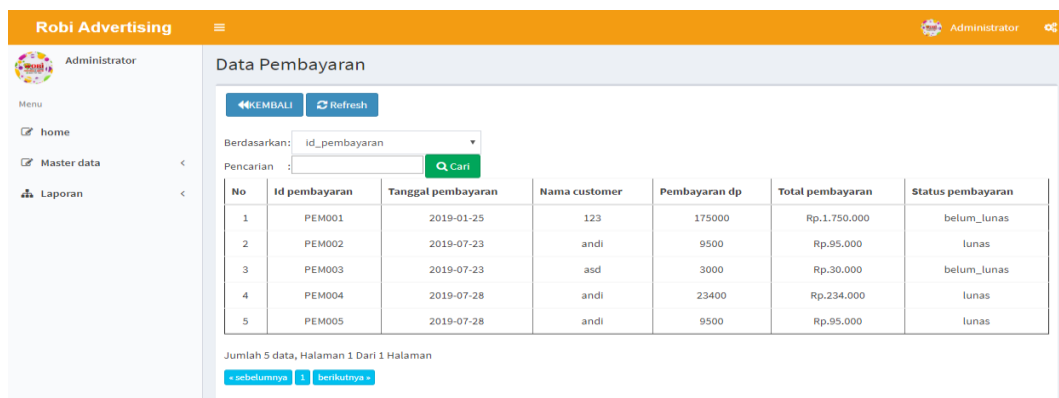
Robi Advertising

Administrator

Administrator

Menu

home

Master data

Laporan

Data Pembayaran

KEMBALI Refresh

Berdasarkan: id_pembayaran

Pencarian : Cari

| No | Id pembayaran | Tanggal pembayaran | Nama customer | Pembayaran dp | Total pembayaran | Status pembayaran |
|---|---|---|---|---|---|---|
| 1 | PEM001 | 2019-01-25 | 123 | 175000 | Rp.1.750.000 | belum_lunas |
| 2 | PEM002 | 2019-07-23 | andi | 9500 | Rp.95.000 | lunas |
| 3 | PEM003 | 2019-07-23 | asd | 3000 | Rp.30.000 | belum_lunas |
| 4 | PEM004 | 2019-07-28 | andi | 23400 | Rp.234.000 | lunas |
| 5 | PEM005 | 2019-07-28 | andi | 9500 | Rp.95.000 | lunas |

Jumlah 5 data, Halaman 1 Dari 1 Halaman

« sebelumnya 1 berikutnya »